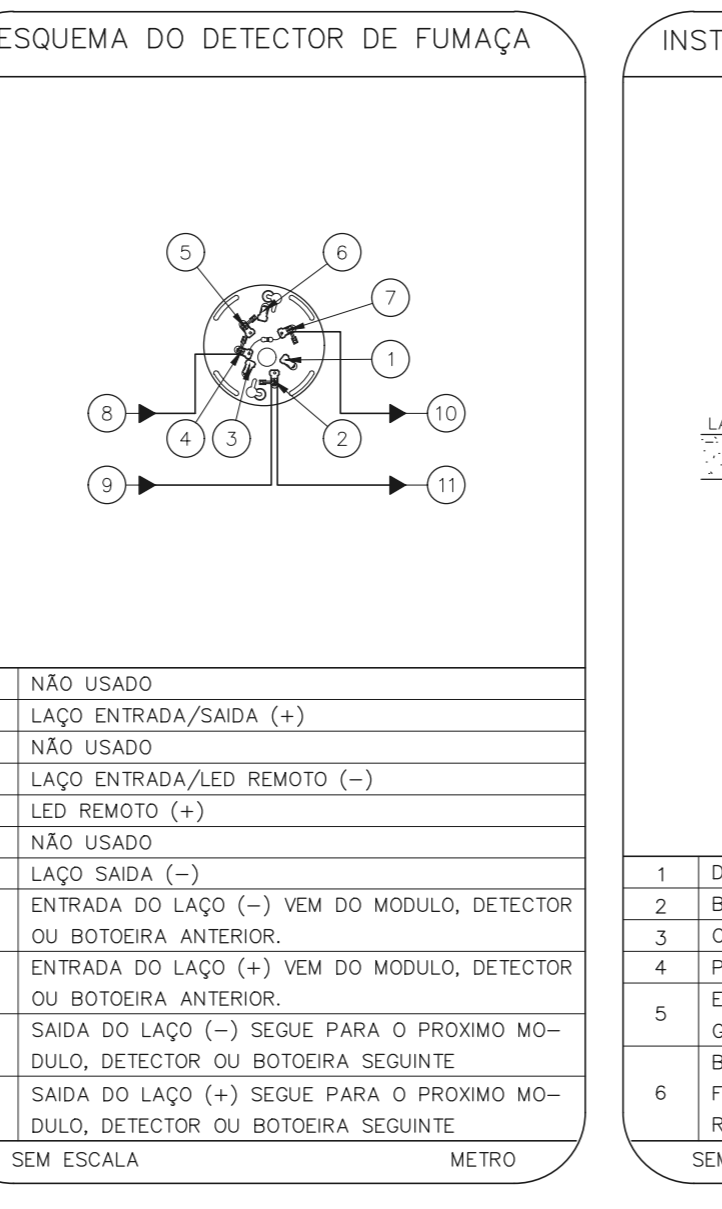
ESQUEMA DO DETECTOR DE FUMAÇA

5 6 7 1 8 10 4 3 2 9 11

| NÃO USADO |
|---|
| LAÇO ENTRADA/SAIDA (+) |
| NÃO USADO |
| LAÇO ENTRADA/LED REMOTO (−) |
| LED REMOTO (+) |
| NÃO USADO |
| LAÇO SAIDA (−) |
| ENTRADA DO LAÇO (−) VEM DO MODULO, DETECTOR OU BOTOEIRA ANTERIOR. |
| ENTRADA DO LAÇO (+) VEM DO MODULO, DETECTOR OU BOTOEIRA ANTERIOR. |
| SAIDA DO LAÇO (−) SEGUE PARA O PROXIMO MODULO, DETECTOR OU BOTOEIRA SEGUINTE |
| SAIDA DO LAÇO (+) SEGUE PARA O PROXIMO MODULO, DETECTOR OU BOTOEIRA SEGUINTE |

SEM ESCALA METRO

INST

LA

| 1 | D |
|---|---|
| 2 | B |
| 3 | C |
| 4 | P |
| 5 | E G |
| 6 | B F R |

SEM